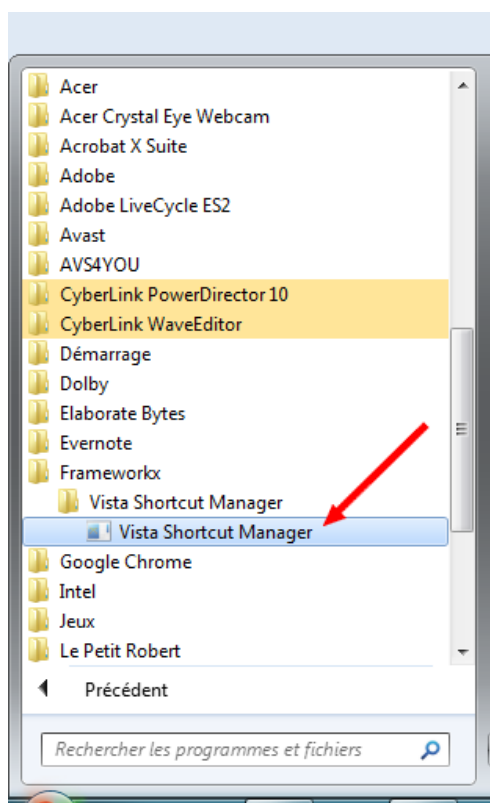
Acer
Acer Crystal Eye Webcam
Acrobat X Suite
Adobe
Adobe LiveCycle ES2
Avast
AVS4YOU
CyberLink PowerDirector 10
CyberLink WaveEditor
Démarrage
Dolby
Elaborate Bytes
Evernote
Frameworkx
Vista Shortcut Manager
Vista Shortcut Manager
Google Chrome
Intel
Jeux
Le Petit Robert
Précédent
Rechercher les programmes et fichiers